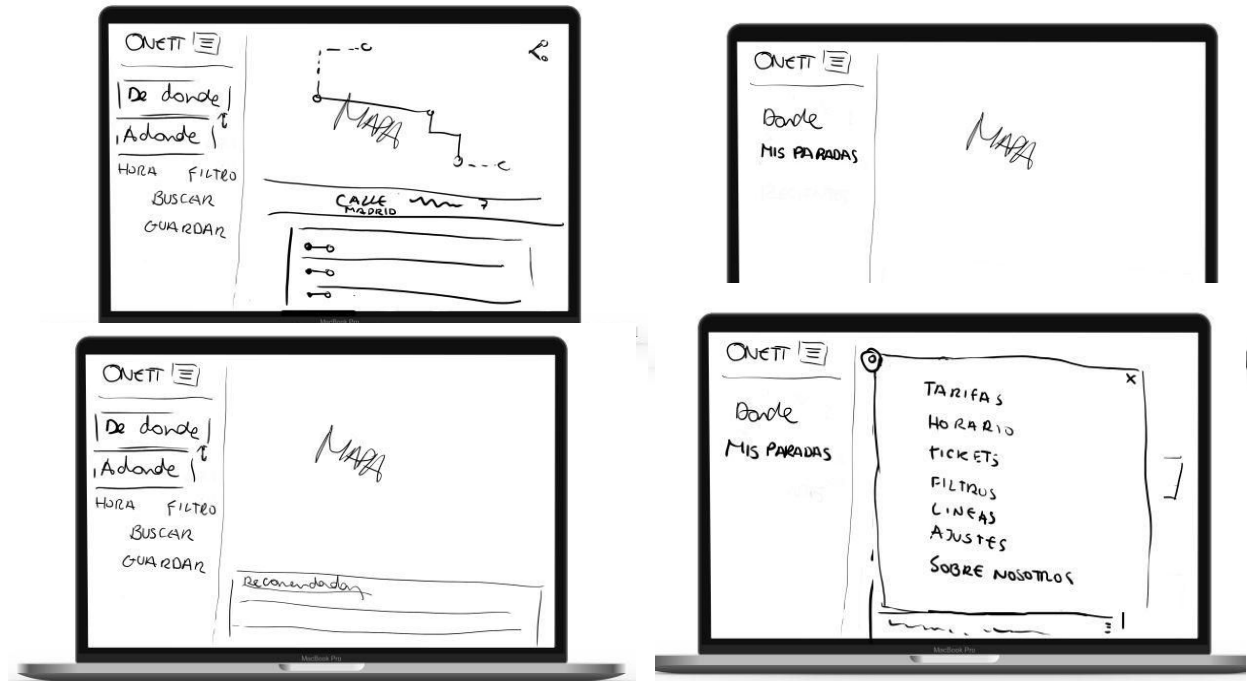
ONETT

De donde

Adonde

HORA FILTRO

BUSCAR

GUARDAR

MAPA

CALLE MADRID

MacBook Pro

ONETT

Donde

MIS PARADAS

MAPA

ONETT

De donde

Adonde

HORA FILTRO

BUSCAR

GUARDAR

MAPA

Recomendados

MacBook Pro

ONETT

Donde

MIS PARADAS

x

TARIFAS

HORARIO

TICKETS

FILTROS

LINEAS

AJUSTES

SOBRE NOSOTROS

MacBook Pro